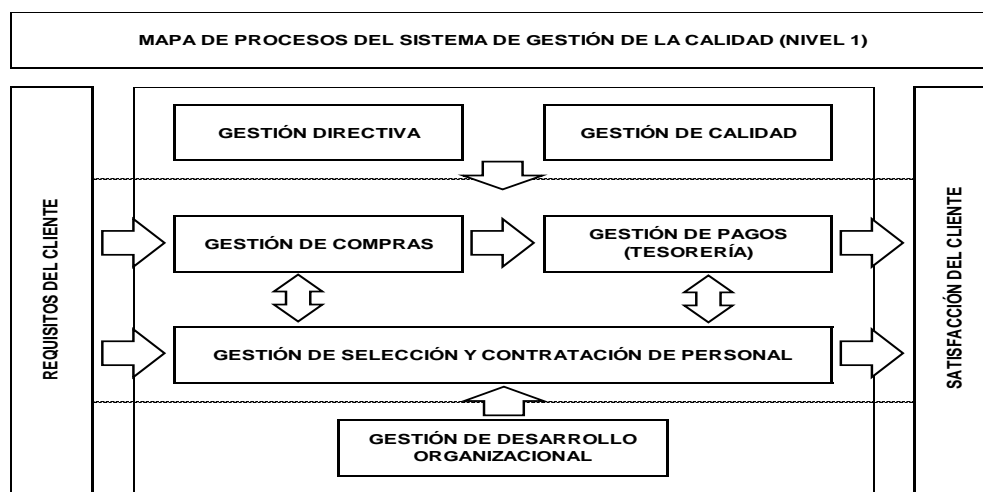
MAPA DE PROCESOS DEL SISTEMA DE GESTIÓN DE LA CALIDAD (NIVEL 1)

REQUISITOS DEL CLIENTE

GESTIÓN DIRECTIVA

GESTIÓN DE CALIDAD

GESTIÓN DE COMPRAS

GESTIÓN DE PAGOS (TESORERÍA)

GESTIÓN DE SELECCIÓN Y CONTRATACIÓN DE PERSONAL

GESTIÓN DE DESARROLLO ORGANIZACIONAL

SATISFACCIÓN DEL CLIENTE